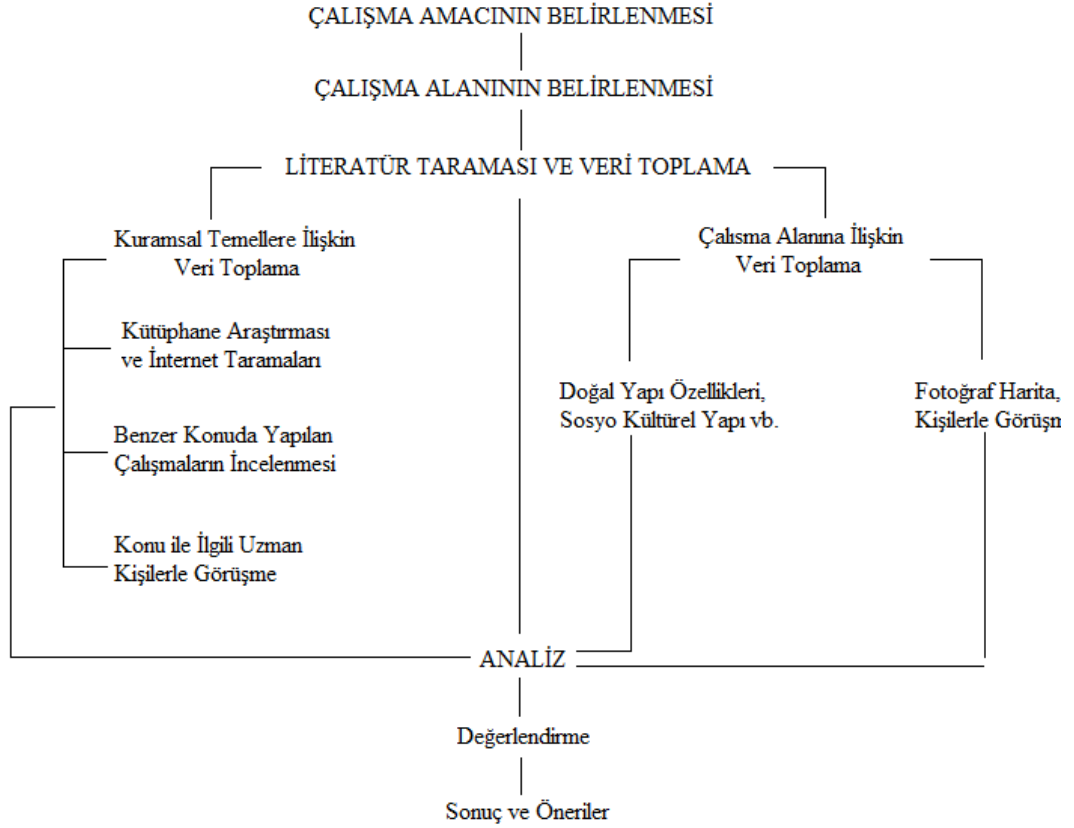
ÇALIŞMA AMACININ BELİRLENMESİ

ÇALIŞMA ALANININ BELİRLENMESİ

LİTERATÜR TARAMASI VE VERİ TOPLAMA

Kuramsal Temellere İlişkin Veri Toplama

Kütüphane Araştırması ve İnternet Taramaları

Benzer Konuda Yapılan Çalışmaların İncelenmesi

Konu ile İlgili Uzman Kişilerle Görüşme

Çalısma Alanına İlişkin Veri Toplama

Doğal Yapı Özellikleri, Sosyo Kültürel Yapı vb.

Fotoğraf Harita, Kişilerle Görüşm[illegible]

ANALİZ

Değerlendirme

Sonuç ve Öneriler